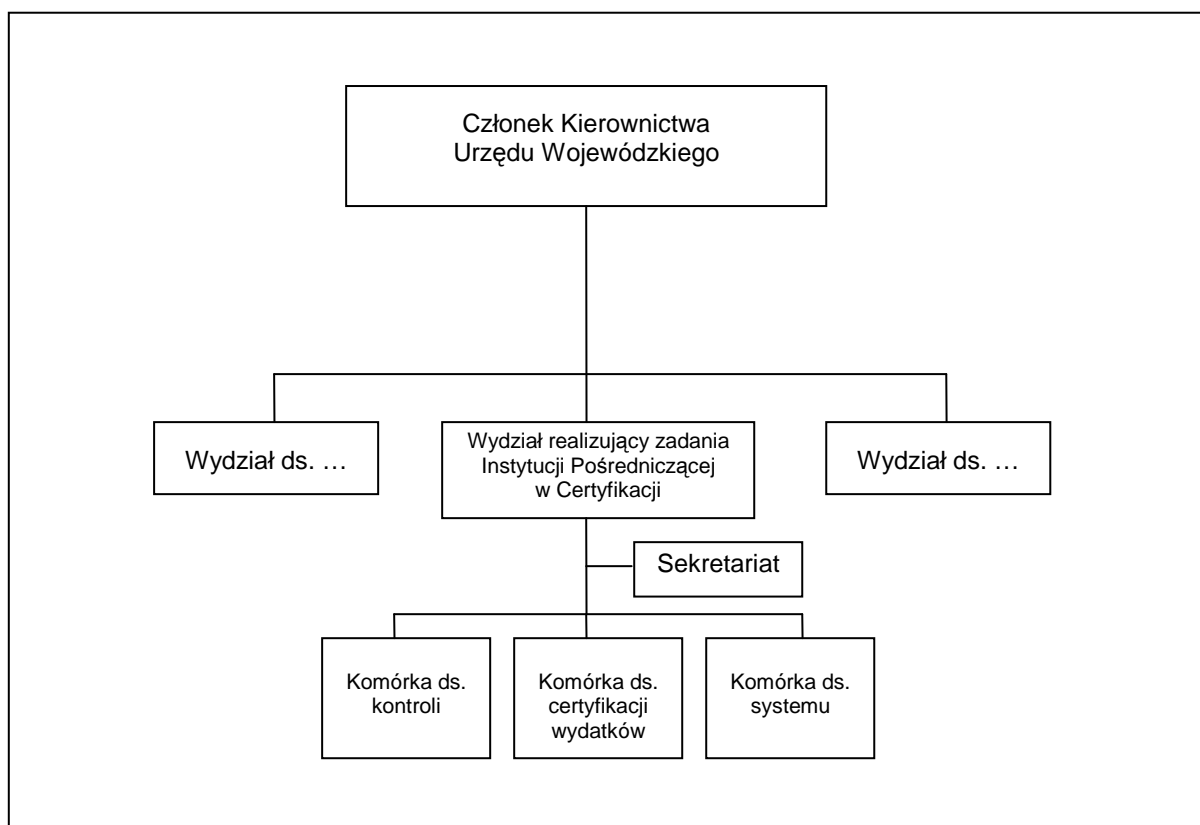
Członek Kierownictwa Urzędu Wojewódzkiego

Wydział ds. …

Wydział realizujący zadania Instytucji Pośredniczącej w Certyfikacji

Wydział ds. …

Sekretariat

Komórka ds. kontroli

Komórka ds. certyfikacji wydatków

Komórka ds. systemu